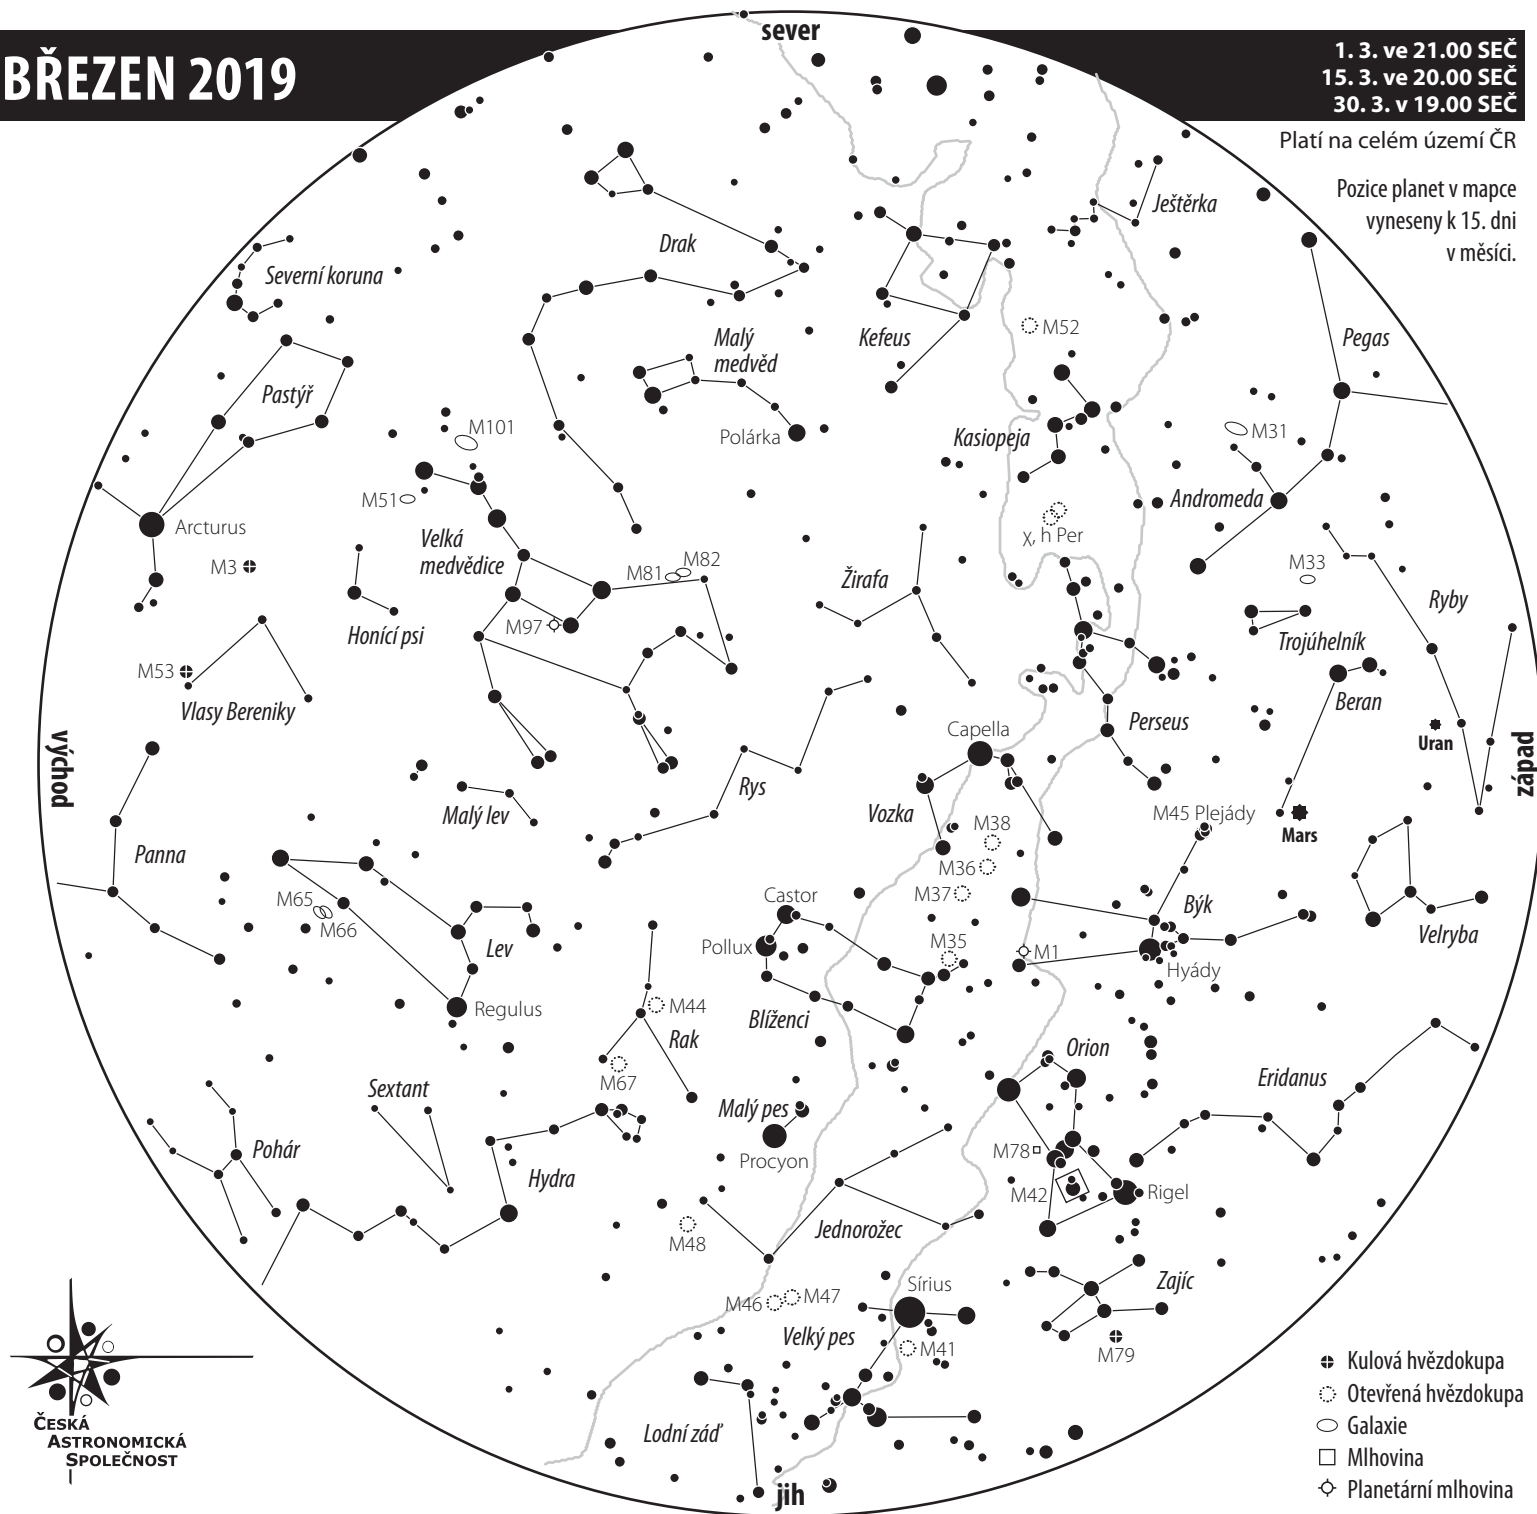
BŘEZEN 2019

sever

1. 3. ve 21.00 SEČ
15. 3. ve 20.00 SEČ
30. 3. v 19.00 SEČ

Platí na celém území ČR

Pozice planet v mapce vyneseny k 15. dni v měsíci.

Ještěrka
Drak
Severní koruna
Malý medvěd
Kefeus
M52
Pegas
Pastýř
Polárka
M101
Kasiopeja
M31
Arcturus
M51
Andromeda
Velká medvědice
χ, h Per
M3
M81
M82
Žirafa
M33
Ryby
M97
Honící psi
Trojúhelník
M53
Beran
Vlasy Bereniky
Perseus
Capella
Uran
východ
západ
Rys
Vozka
Malý lev
M38
M45 Plejády
Mars
M36
Panna
M37
Castor
Býk
M65
M66
Velryba
M35
Pollux
M1
Lev
Hyády
Regulus
M44
Blíženci
Rak
Orion
M67
Sextant
Eridanus
Malý pes
Pohár
M78
Procyon
Hydra
M42
Rigel
Jednorožec
M48
Zajíc
Sírius
M46
M47
Velký pes
M79
M41
Lodní záď
jih
Česká Astronomická Společnost

Kulová hvězdokupa
Otevřená hvězdokupa
Galaxie
Mlhovina
Planetární mlhovina